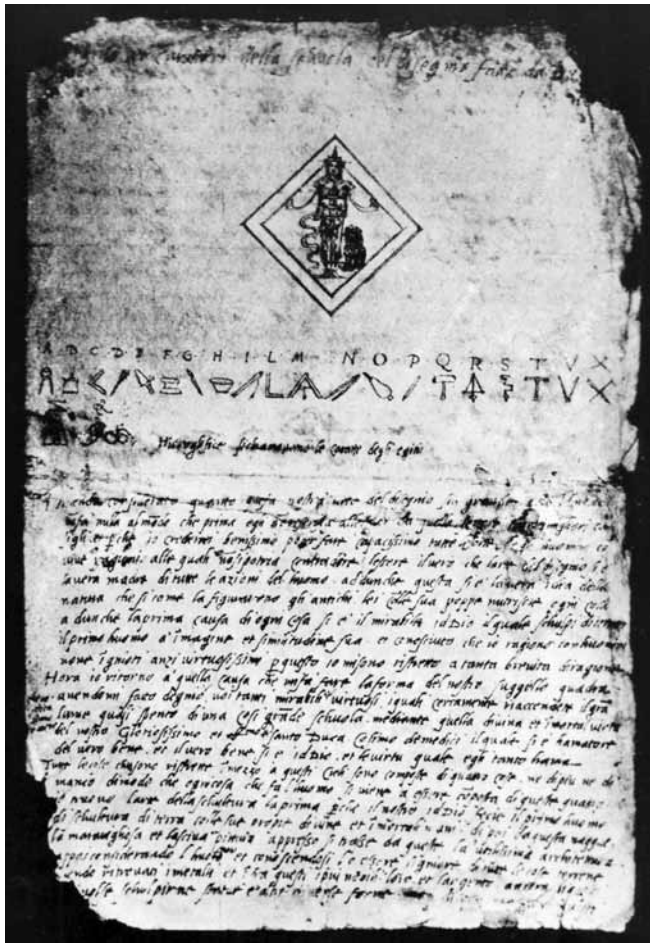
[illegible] della scuola del disegno fatte da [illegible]

A B C D E F G H I L M N O P Q R S T V X

Hieroglifici scrivevano le cose degli egizi

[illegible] quanto sia nobile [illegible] del disegno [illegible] cosa mia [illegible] che prima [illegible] quello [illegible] io credevo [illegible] capacissime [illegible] ragioni alle quali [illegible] iscrivere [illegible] del disegno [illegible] le azioni del huomo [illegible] questa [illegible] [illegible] figuravano gli antichi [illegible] a dunche laprima causa d'ogni cosa si è il mirabile iddio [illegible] il primo huomo a imagine et similitudine sua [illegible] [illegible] virtuosissime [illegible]
Hora io ritorno a quella causa che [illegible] del nostro suggello quadro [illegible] mirabili virtuosi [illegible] scuola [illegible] nostro Gloriosissimo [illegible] Duca Cosimo de medici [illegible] amatore del vero bene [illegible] iddio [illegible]
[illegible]
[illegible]
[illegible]
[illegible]
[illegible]
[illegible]
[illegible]
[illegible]